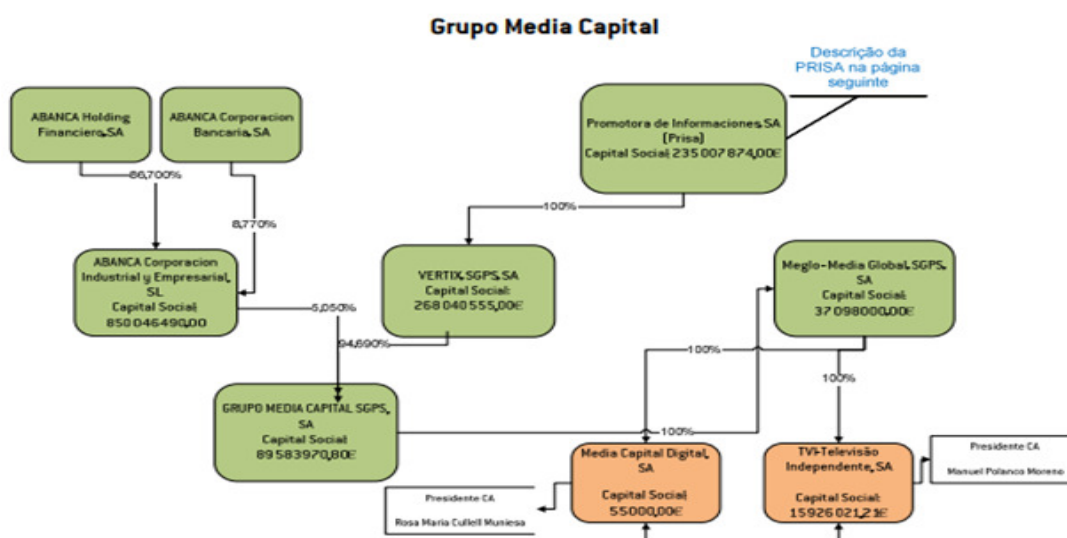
Grupo Media Capital

Descrição da PRISA na página seguinte

ABANCA Holding Financiero, SA

ABANCA Corporacion Bancaria, SA

Promotora de Informaciones, SA (Prisa) Capital Social: 235 007 874,00€

86,700%

8,770%

100%

ABANCA Corporacion Industrial y Empresarial, SL Capital Social: 850 046490,00

VERTIX, SGPS, SA Capital Social: 268 040 555,00€

Meglo-Media Global, SGPS, SA Capital Social: 37 098000,00€

5,050%

94,690%

100%

100%

GRUPO MEDIA CAPITAL SGPS, SA Capital Social: 89 583970,80€

100%

Media Capital Digital, SA Capital Social: 55000,00€

TVI-Televisão Independente, SA Capital Social: 15926 021,21€

Presidente CA

Manuel Polanco Moreno

Presidente CA

Rosa Maria Cullell Muniesa